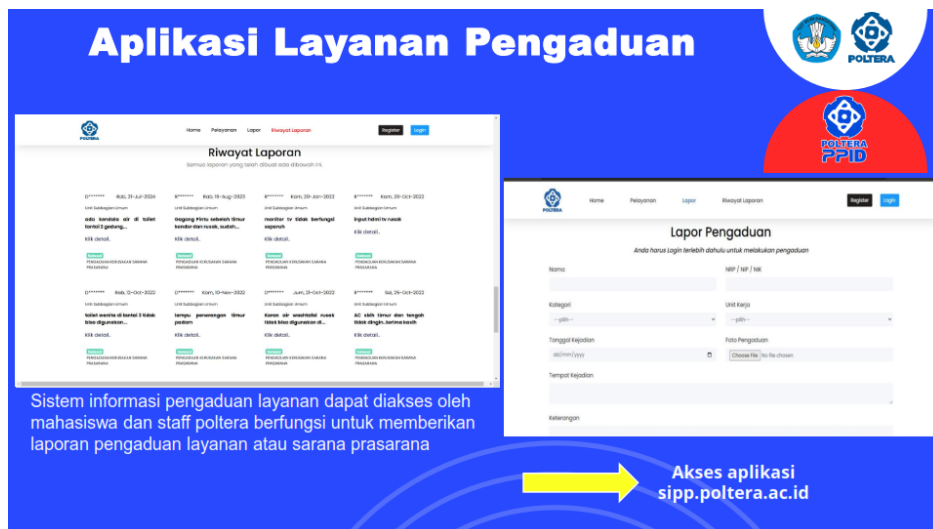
Aplikasi Layanan Pengaduan

POLTERA

POLTERA PPID

POLTERA Home Pelayanan Lapor Riwayat Laporan Register Login

Riwayat Laporan

Semua laporan yang telah dibuat ada dibawah ini.

| D******* Rab, 31-Jul-2024 | R******* Rab, 16-Aug-2023 | R******* Kam, 29-Jun-2023 | R******* Kam, 26-Oct-2022 |
|---|---|---|---|
| Unit Subbagian Umum | Unit Subbagian Umum | Unit Subbagian Umum | Unit Subbagian Umum |
| ada kendala air di toilet lantai 2 gedung... | Gagang Pintu sebelah timur kendor dan rusak, sudah... | monitor tv tidak berfungsi sepenuh | Input tdmi tv rusak |
| Klik detail.. | Klik detail.. | Klik detail.. | Klik detail.. |
| PENGADUAN KERUSAKAN SARANA PRASARANA | PENGADUAN KERUSAKAN SARANA PRASARANA | PENGADUAN KERUSAKAN SARANA PRASARANA | PENGADUAN KERUSAKAN SARANA PRASARANA |
| D******* Rab, 12-Oct-2022 | D******* Kam, 10-Nov-2022 | D******* Jum, 29-Oct-2022 | R******* Sel, 25-Oct-2022 |
| Unit Subbagian Umum | Unit Subbagian Umum | Unit Subbagian Umum | Unit Subbagian Umum |
| toilet wanita di lantai 3 tidak bisa digunakan... | lampu penerangan timur padam | Keran air washtafel rusak tidak bisa digunakan di... | AC sisih timur dan tengah tidak dingin..terima kasih |
| Klik detail.. | Klik detail.. | Klik detail.. | Klik detail.. |
| PENGADUAN KERUSAKAN SARANA PRASARANA | PENGADUAN KERUSAKAN SARANA PRASARANA | PENGADUAN KERUSAKAN SARANA PRASARANA | PENGADUAN KERUSAKAN SARANA PRASARANA |

POLTERA Home Pelayanan Lapor Riwayat Laporan Register Login

Lapor Pengaduan

Anda harus Login terlebih dahulu untuk melakukan pengaduan

Nama

NRP / NIP / NIK

Kategori

--pilih--

Unit Kerja

--pilih--

Tanggal Kejadian

dd/mm/yyyy

Foto Pengaduan

Choose file No file chosen

Tempat Kejadian

Keterangan

Sistem informasi pengaduan layanan dapat diakses oleh mahasiswa dan staff poltera berfungsi untuk memberikan laporan pengaduan layanan atau sarana prasarana

Akses aplikasi
sipp.poltera.ac.id